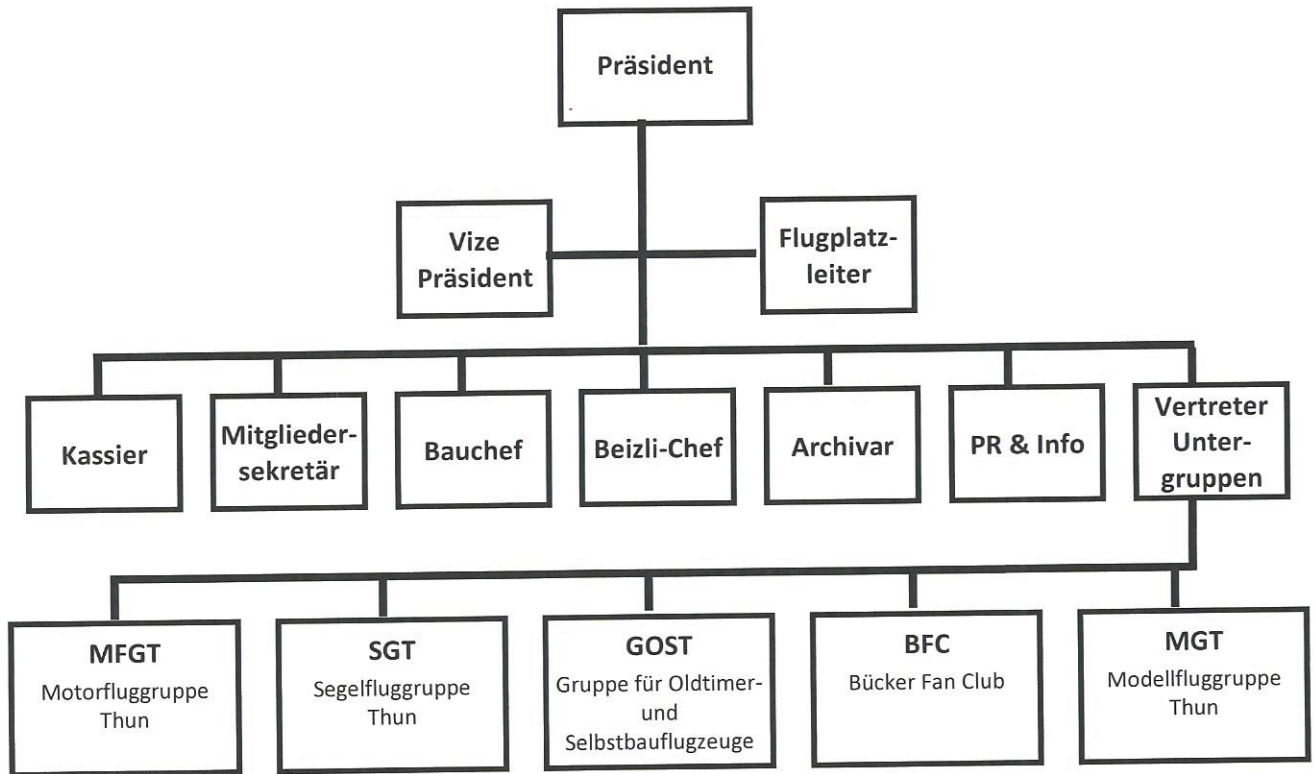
Präsident

Vize Präsident

Flugplatzleiter

Kassier

Mitgliedersekretär

Bauchef

Beizli-Chef

Archivar

PR & Info

Vertreter Untergruppen

MFGT
Motorfluggruppe Thun

SGT
Segelfluggruppe Thun

GOST
Gruppe für Oldtimer- und Selbstbauflugzeuge

BFC
Bücker Fan Club

MGT
Modellfluggruppe Thun